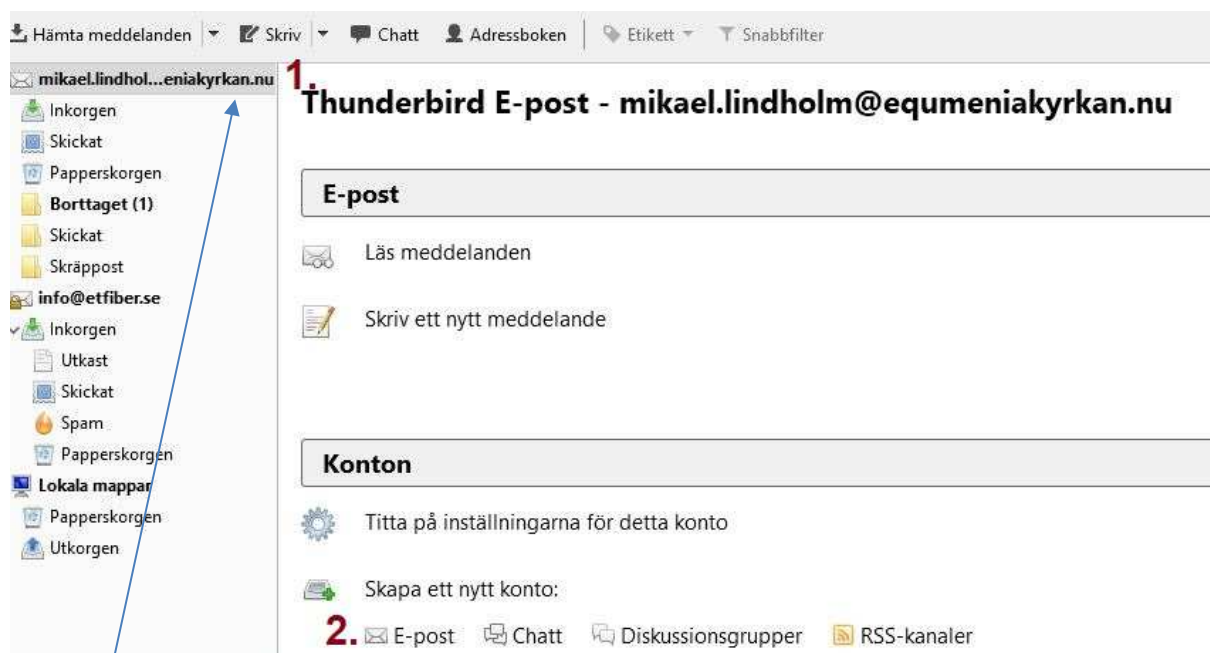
Hämta meddelanden | Skriv | Chatt | Adressboken | Etikett | Snabbfilter

mikael.lindhol...eniakyrkan.nu
Inkorgen
Skickat
Papperskorgen
Borttaget (1)
Skickat
Skräppost
info@etfiber.se
Inkorgen
Utkast
Skickat
Spam
Papperskorgen
Lokala mappar
Papperskorgen
Utkorgen

1.

Thunderbird E-post - mikael.lindholm@equmeniakyrkan.nu

E-post

Läs meddelanden

Skriv ett nytt meddelande

Konton

Titta på inställningarna för detta konto

Skapa ett nytt konto:

2. E-post Chatt Diskussionsgrupper RSS-kanaler